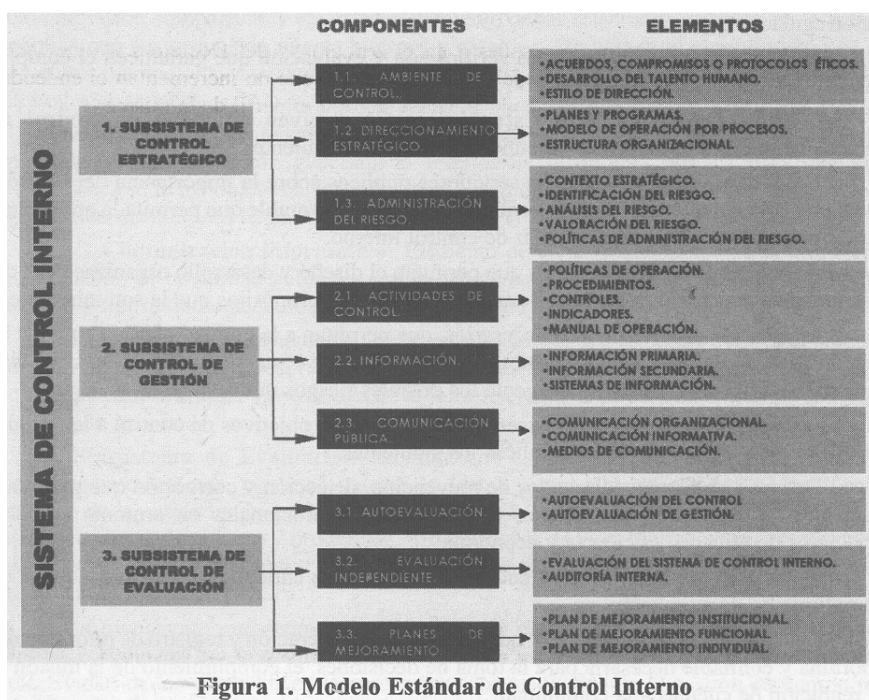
COMPONENTES

ELEMENTOS

SISTEMA DE CONTROL INTERNO

1. SUBSISTEMA DE CONTROL ESTRATÉGICO

1.1. AMBIENTE DE CONTROL.

•ACUERDOS, COMPROMISOS O PROTOCOLOS ÉTICOS.
•DESARROLLO DEL TALENTO HUMANO.
•ESTILO DE DIRECCIÓN.

1.2. DIRECCIONAMIENTO ESTRATÉGICO.

•PLANES Y PROGRAMAS.
•MODELO DE OPERACIÓN POR PROCESOS.
•ESTRUCTURA ORGANIZACIONAL.

1.3. ADMINISTRACIÓN DEL RIESGO.

•CONTEXTO ESTRATÉGICO.
•IDENTIFICACIÓN DEL RIESGO.
•ANÁLISIS DEL RIESGO.
•VALORACIÓN DEL RIESGO.
•POLÍTICAS DE ADMINISTRACIÓN DEL RIESGO.

2. SUBSISTEMA DE CONTROL DE GESTIÓN

2.1. ACTIVIDADES DE CONTROL.

•POLÍTICAS DE OPERACIÓN.
•PROCEDIMIENTOS.
•CONTROLES.
•INDICADORES.
•MANUAL DE OPERACIÓN.

2.2. INFORMACIÓN.

•INFORMACIÓN PRIMARIA.
•INFORMACIÓN SECUNDARIA.
•SISTEMAS DE INFORMACIÓN.

2.3. COMUNICACIÓN PÚBLICA.

•COMUNICACIÓN ORGANIZACIONAL.
•COMUNICACIÓN INFORMATIVA.
•MEDIOS DE COMUNICACIÓN.

3. SUBSISTEMA DE CONTROL DE EVALUACIÓN

3.1 AUTOEVALUACIÓN.

•AUTOEVALUACIÓN DEL CONTROL
•AUTOEVALUACIÓN DE GESTIÓN.

3.2. EVALUACIÓN INDEPENDIENTE.

•EVALUACIÓN DEL SISTEMA DE CONTROL INTERNO.
•AUDITORÍA INTERNA.

3.3. PLANES DE MEJORAMIENTO.

•PLAN DE MEJORAMIENTO INSTITUCIONAL.
•PLAN DE MEJORAMIENTO FUNCIONAL.
•PLAN DE MEJORAMIENTO INDIVIDUAL.

Figura 1. Modelo Estándar de Control Interno